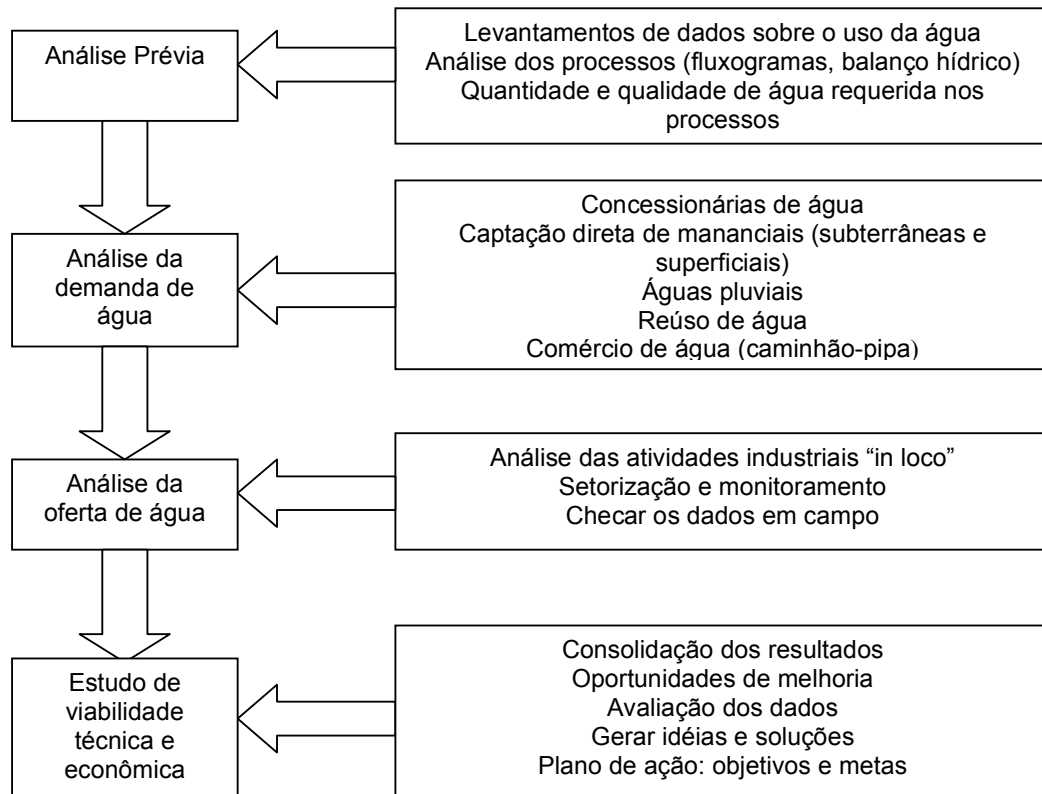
Análise Prévia

Levantamentos de dados sobre o uso da água
Análise dos processos (fluxogramas, balanço hídrico)
Quantidade e qualidade de água requerida nos processos

Análise da demanda de água

Concessionárias de água
Captação direta de mananciais (subterrâneas e superficiais)
Águas pluviais
Reúso de água
Comércio de água (caminhão-pipa)

Análise da oferta de água

Análise das atividades industriais “in loco”
Setorização e monitoramento
Checar os dados em campo

Estudo de viabilidade técnica e econômica

Consolidação dos resultados
Oportunidades de melhoria
Avaliação dos dados
Gerar idéias e soluções
Plano de ação: objetivos e metas